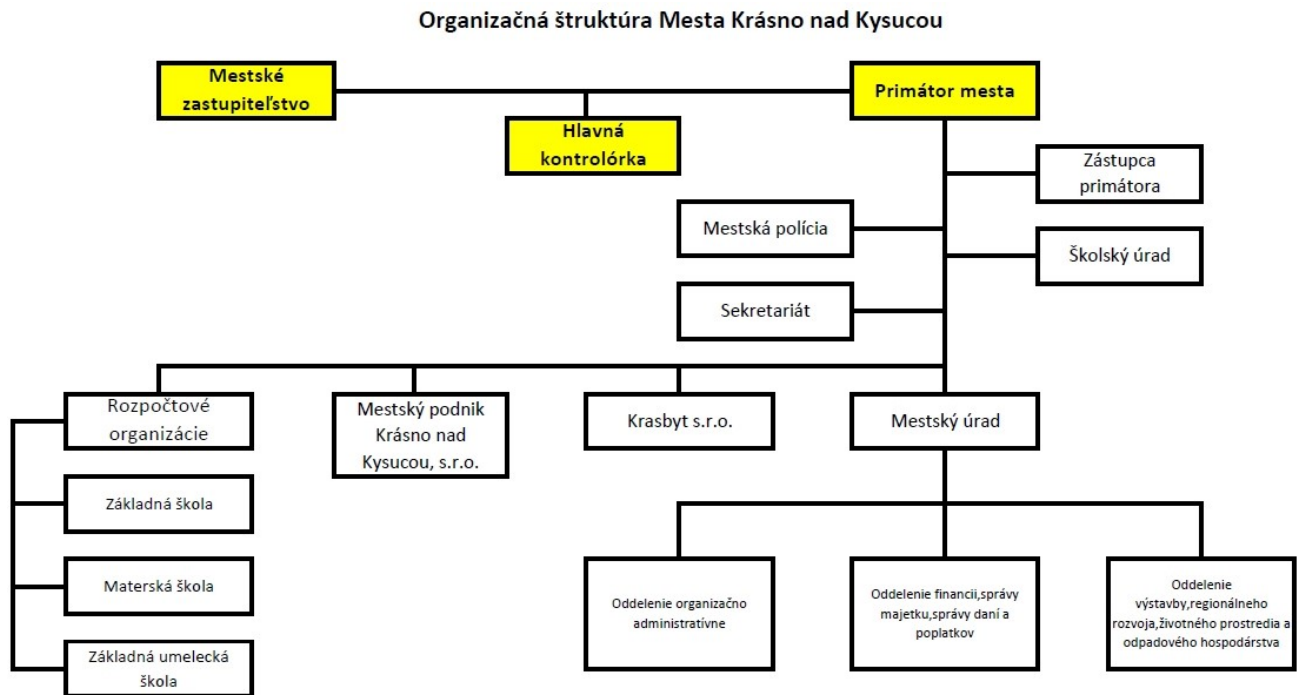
Organizačná štruktúra Mesta Krásno nad Kysucou

Mestské zastupiteľstvo

Primátor mesta

Hlavná kontrolórka

Zástupca primátora

Mestská polícia

Školský úrad

Sekretariát

Rozpočtové organizácie

Mestský podnik Krásno nad Kysucou, s.r.o.

Krasbyt s.r.o.

Mestský úrad

Základná škola

Materská škola

Základná umelecká škola

Oddelenie organizačno administratívne

Oddelenie financií,správy majetku,správy daní a poplatkov

Oddelenie výstavby,regionálneho rozvoja,životného prostredia a odpadového hospodárstva